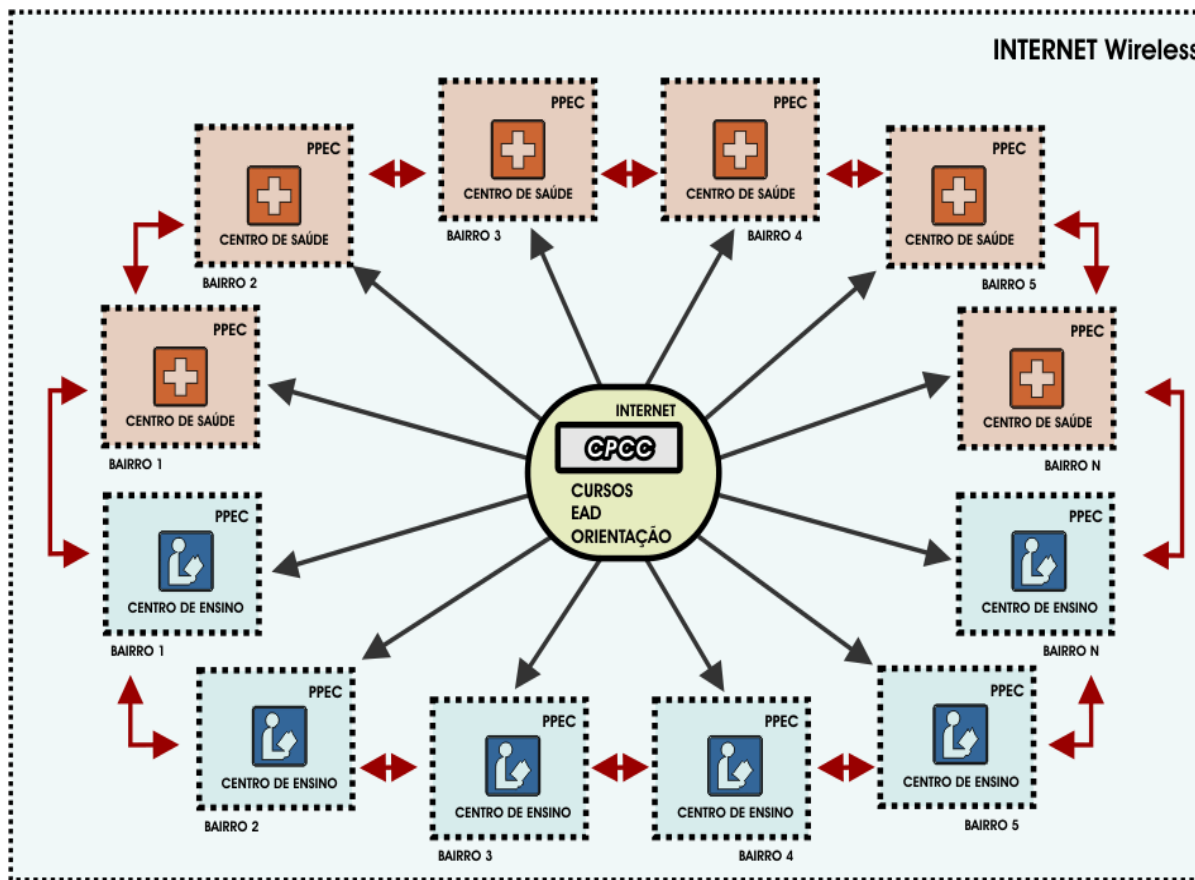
INTERNET Wireless

PPEC
CENTRO DE SAÚDE
BAIRRO 3

PPEC
CENTRO DE SAÚDE
BAIRRO 4

PPEC
CENTRO DE SAÚDE
BAIRRO 2

PPEC
CENTRO DE SAÚDE
BAIRRO 5

PPEC
CENTRO DE SAÚDE
BAIRRO 1

PPEC
CENTRO DE SAÚDE
BAIRRO N

INTERNET
CPCC
CURSOS
EAD
ORIENTAÇÃO

PPEC
CENTRO DE ENSINO
BAIRRO 1

PPEC
CENTRO DE ENSINO
BAIRRO N

PPEC
CENTRO DE ENSINO
BAIRRO 2

PPEC
CENTRO DE ENSINO
BAIRRO 5

PPEC
CENTRO DE ENSINO
BAIRRO 3

PPEC
CENTRO DE ENSINO
BAIRRO 4